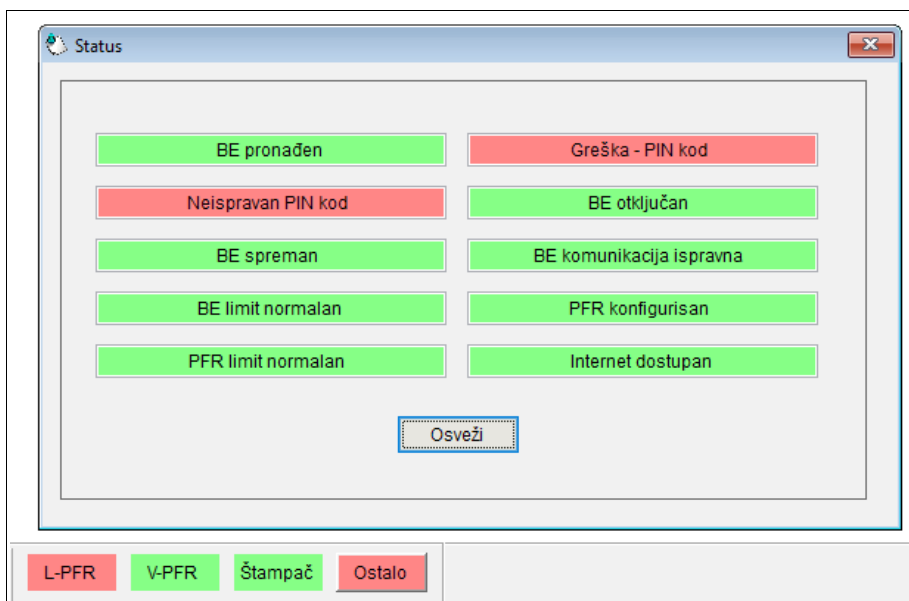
Status

BE pronađen
Greška - PIN kod
Neispravan PIN kod
BE otključan
BE spreman
BE komunikacija ispravna
BE limit normalan
PFR konfigurisan
PFR limit normalan
Internet dostupan

Osveži

L-PFR
V-PFR
Štampač
Ostalo